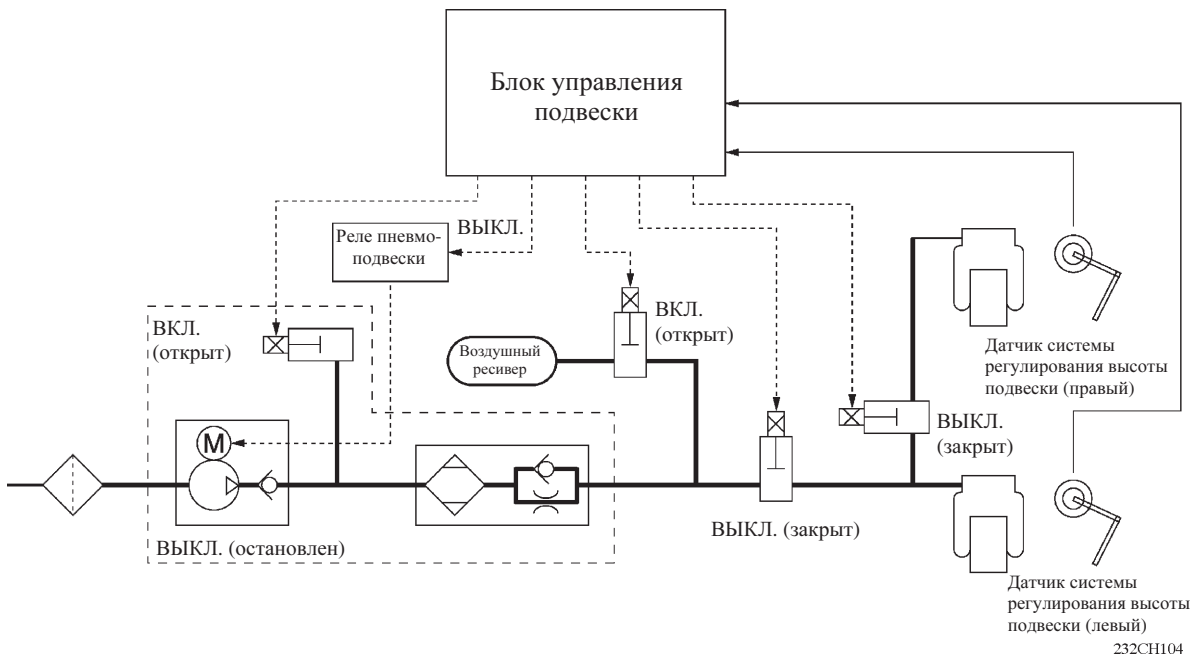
Блок управления подвески

ВЫКЛ.

Реле пневмоподвески

ВКЛ. (открыт)

ВКЛ. (открыт)

Воздушный ресивер

Датчик системы регулирования высоты подвески (правый)

M

ВЫКЛ. (закрыт)

ВЫКЛ. (закрыт)

ВЫКЛ. (остановлен)

Датчик системы регулирования высоты подвески (левый)

232CH104